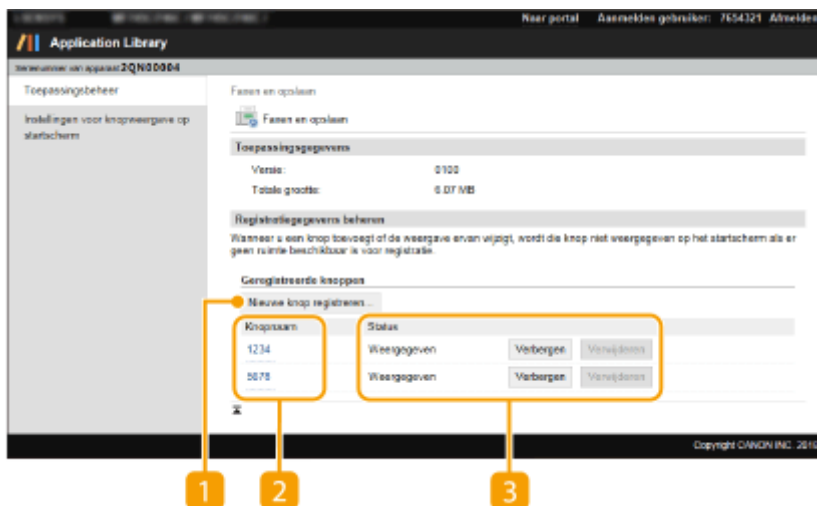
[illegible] Naar portal Aanmelden gebruiker: 7654321 Afmelden

Application Library

Serienummer van apparaat: 2QN00004

Toepassingsbeheer

Instellingen voor knopweergave op startscherm

Faxen en opslaan

Faxen en opslaan

Toepassingsgegevens

Versie: 0100

Totale grootte: 6.07 MB

Registratiegegevens beheren

Wanneer u een knop toevoegt of de weergave ervan wijzigt, wordt die knop niet weergegeven op het startscherm als er geen ruimte beschikbaar is voor registratie.

Geregistreerde knoppen

Nieuwe knop registreren...

| Knopnaam | Status | | |
|---|---|---|---|
| 1234 | Weergegeven | Verbergen | Verwijderen |
| 5678 | Weergegeven | Verbergen | Verwijderen |

Copyright CANON INC. 2015

1 2 3